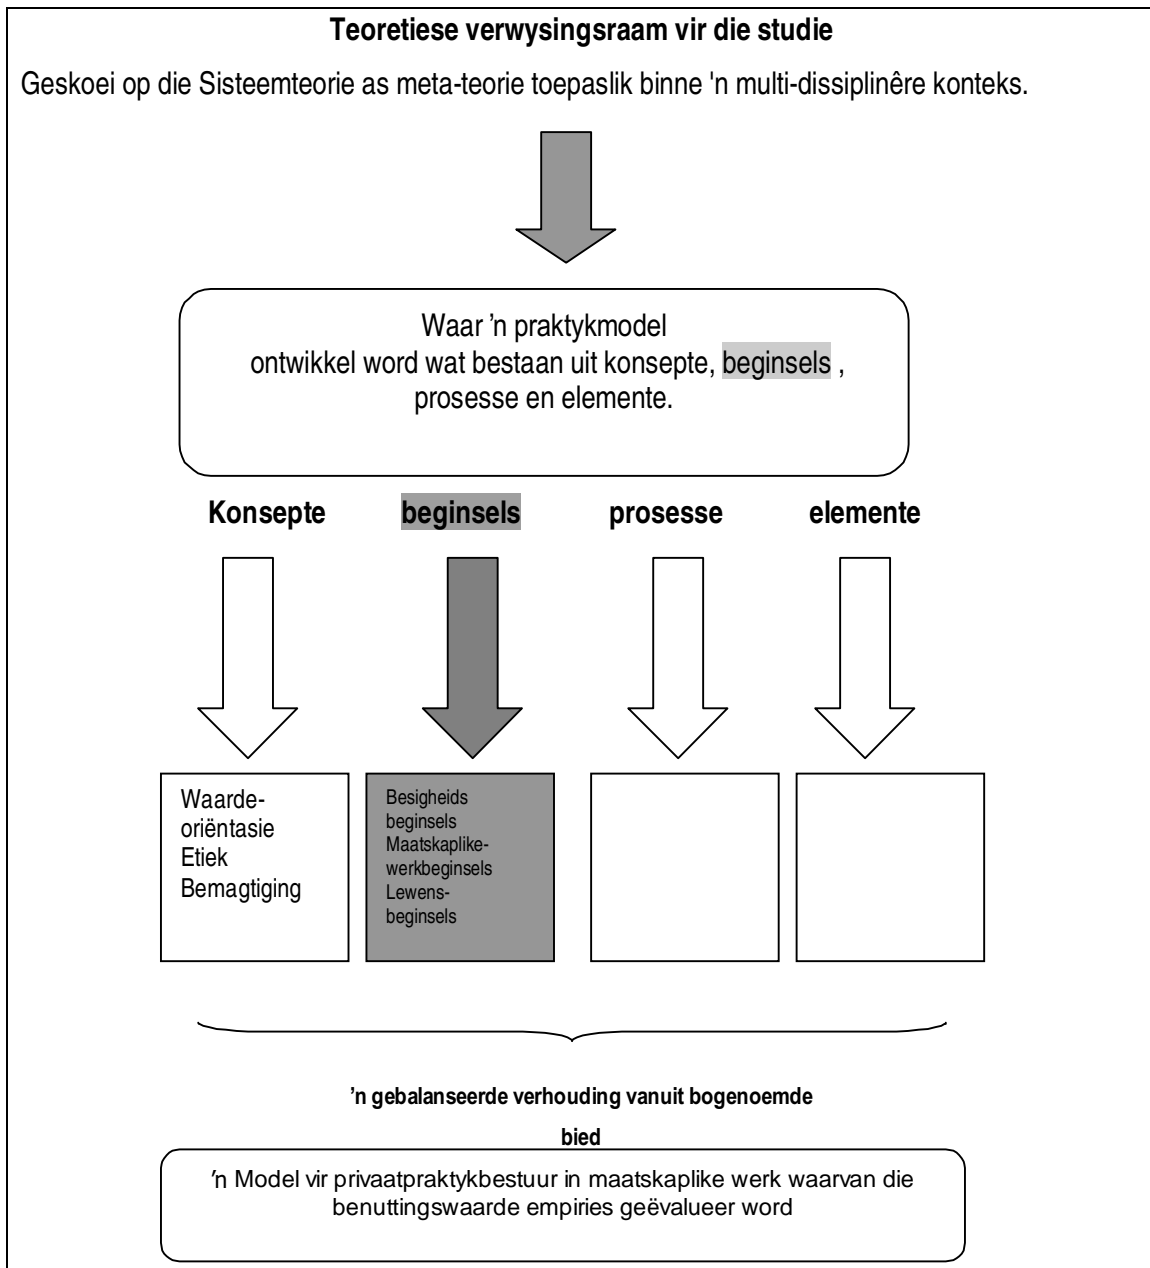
Teoretiese verwysingsraam vir die studie

Geskoei op die Sisteemteorie as meta-teorie toepaslik binne 'n multi-dissiplinêre konteks.

Waar 'n praktykmodel ontwikkel word wat bestaan uit konsepte, beginsels , prosesse en elemente.

Konsepte

beginsels

prosesse

elemente

Waarde-oriëntasie
Etiek
Bemagtiging

Besigheids beginsels
Maatskaplike-werkbeginsels
Lewens-beginsels

'n gebalanseerde verhouding vanuit bogenoemde

bied

'n Model vir privaatpraktykbestuur in maatskaplike werk waarvan die benuttingswaarde empiries geëvalueer word